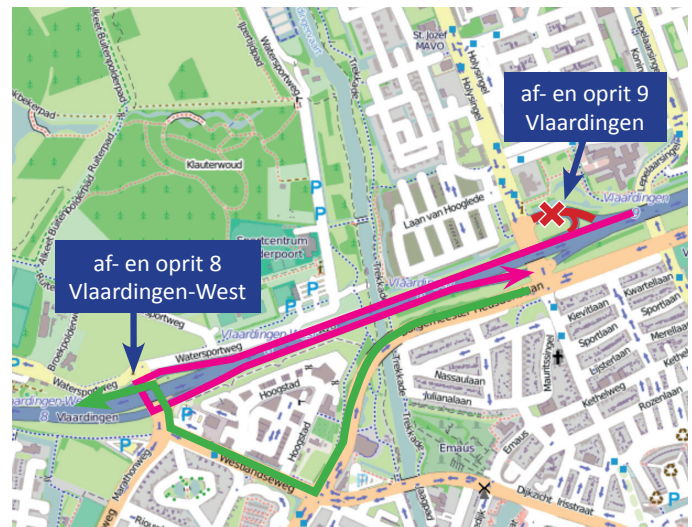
af- en oprit 9
Vlaardingen

af- en oprit 8
Vlaardingen-West

St. Jozef
MAVO
Holysingel
Holysingel
Watersportweg
IJzerpad
Klauterwoud
Laan van Hoogelede
Sportcentrum
Trekkade
Trekkade
Vlaardingen
Vlaardingen
Watersportweg
Watersportweg
Hoogstad
Hoogstad
Westlandseweg
Marathonweg
Nassaulaan
Julianalaan
Emaus
Emaus
Kievitlaan
Kwartellaan
Sportlaan
Sportlaan
Merellaan
IJsterlaan
Kethelweg
Rozenlaan
Mauritssingel
Dijkzicht
Insstraat
Broekpolderweg
Ruiterpad
Leeda...singel
P
P
P
P
P
8
9